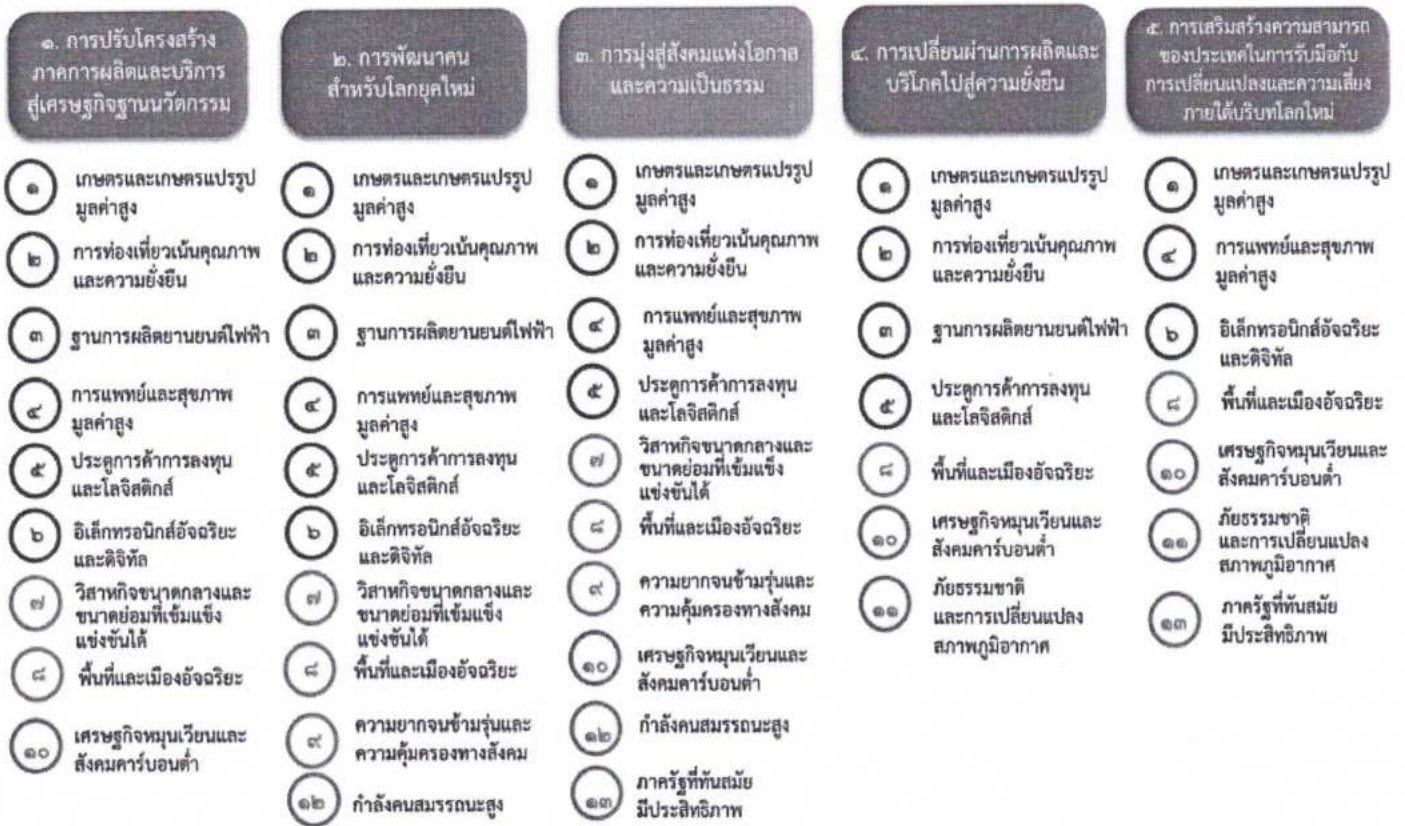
๑. การปรับโครงสร้างภาคการผลิตและบริการสู่เศรษฐกิจฐานนวัตกรรม

๑ เกษตรและเกษตรแปรรูปมูลค่าสูง
๒ การท่องเที่ยวเน้นคุณภาพและความยั่งยืน
๓ ฐานการผลิตยานยนต์ไฟฟ้า
๔ การแพทย์และสุขภาพมูลค่าสูง
๕ ประตูการค้าการลงทุนและโลจิสติกส์
๖ อิเล็กทรอนิกส์อัจฉริยะและดิจิทัล
๗ วิสาหกิจขนาดกลางและขนาดย่อมที่เข้มแข็งแข่งขันได้
๘ พื้นที่และเมืองอัจฉริยะ
๑๐ เศรษฐกิจหมุนเวียนและสังคมคาร์บอนต่ำ

๒. การพัฒนาคนสำหรับโลกยุคใหม่

๑ เกษตรและเกษตรแปรรูปมูลค่าสูง
๒ การท่องเที่ยวเน้นคุณภาพและความยั่งยืน
๓ ฐานการผลิตยานยนต์ไฟฟ้า
๔ การแพทย์และสุขภาพมูลค่าสูง
๕ ประตูการค้าการลงทุนและโลจิสติกส์
๖ อิเล็กทรอนิกส์อัจฉริยะและดิจิทัล
๗ วิสาหกิจขนาดกลางและขนาดย่อมที่เข้มแข็งแข่งขันได้
๘ พื้นที่และเมืองอัจฉริยะ
๙ ความยากจนข้ามรุ่นและความคุ้มครองทางสังคม
๑๒ กำลังคนสมรรถนะสูง

๓. การมุ่งสู่สังคมแห่งโอกาสและความเป็นธรรม

๑ เกษตรและเกษตรแปรรูปมูลค่าสูง
๒ การท่องเที่ยวเน้นคุณภาพและความยั่งยืน
๔ การแพทย์และสุขภาพมูลค่าสูง
๕ ประตูการค้าการลงทุนและโลจิสติกส์
๗ วิสาหกิจขนาดกลางและขนาดย่อมที่เข้มแข็งแข่งขันได้
๘ พื้นที่และเมืองอัจฉริยะ
๙ ความยากจนข้ามรุ่นและความคุ้มครองทางสังคม
๑๐ เศรษฐกิจหมุนเวียนและสังคมคาร์บอนต่ำ
๑๒ กำลังคนสมรรถนะสูง
๑๓ ภาครัฐที่ทันสมัยมีประสิทธิภาพ

๔. การเปลี่ยนผ่านการผลิตและบริโภคไปสู่ความยั่งยืน

๑ เกษตรและเกษตรแปรรูปมูลค่าสูง
๒ การท่องเที่ยวเน้นคุณภาพและความยั่งยืน
๓ ฐานการผลิตยานยนต์ไฟฟ้า
๕ ประตูการค้าการลงทุนและโลจิสติกส์
๘ พื้นที่และเมืองอัจฉริยะ
๑๐ เศรษฐกิจหมุนเวียนและสังคมคาร์บอนต่ำ
๑๑ ภัยธรรมชาติและการเปลี่ยนแปลงสภาพภูมิอากาศ

๕. การเสริมสร้างความสามารถของประเทศในการรับมือกับการเปลี่ยนแปลงและความเสี่ยงภายใต้บริบทโลกใหม่

๑ เกษตรและเกษตรแปรรูปมูลค่าสูง
๔ การแพทย์และสุขภาพมูลค่าสูง
๖ อิเล็กทรอนิกส์อัจฉริยะและดิจิทัล
๘ พื้นที่และเมืองอัจฉริยะ
๑๐ เศรษฐกิจหมุนเวียนและสังคมคาร์บอนต่ำ
๑๑ ภัยธรรมชาติและการเปลี่ยนแปลงสภาพภูมิอากาศ
๑๓ ภาครัฐที่ทันสมัยมีประสิทธิภาพ